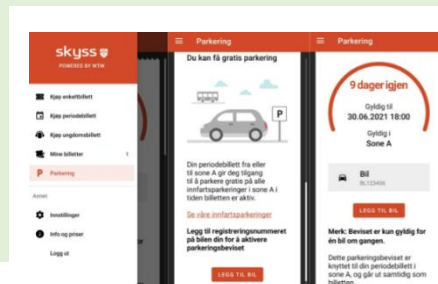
skyss
POWERED BY WTW

Kjøp enkeltbillett
Kjøp periodebillett
Kjøp ungdomsbillett
Mine billetter 1
Parkering

Annet
Innstillinger
Info og priser
Logg ut

Parkering

Du kan få gratis parkering

P

Din periodebillett fra eller til sone A gir deg tilgang til å parkere gratis på alle innfartsparkeringer i sone A i tiden billetten er aktiv.

Se våre innfartsparkeringer

Legg til registreringsnummeret på bilen din for å aktivere parkeringsbeviset

LEGG TIL BIL

Parkering

9 dager igjen
Gyldig til
30.06.2021 18:00
Gyldig i
Sone A

Bil
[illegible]

LEGG TIL BIL

Merk: Beviset er kun gyldig for én bil om gangen.

Dette parkeringsbeviset er knyttet til din periodebillett i sone A, og går ut samtidig som billetten.